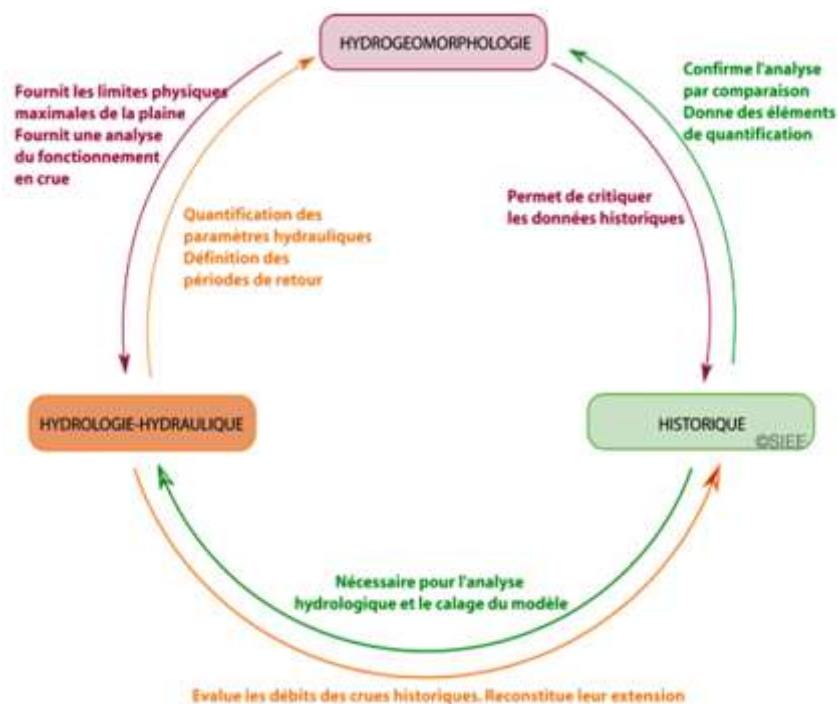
HYDROGEOMORPHOLOGIE

Fournit les limites physiques maximales de la plaine
Fournit une analyse du fonctionnement en crue

Confirme l'analyse par comparaison
Donne des éléments de quantification

Quantification des paramètres hydrauliques
Définition des périodes de retour

Permet de critiquer les données historiques

HYDROLOGIE-HYDRAULIQUE

HISTORIQUE

©SIEE

Nécessaire pour l'analyse hydrologique et le calage du modèle

Evalue les débits des crues historiques. Reconstitue leur extension